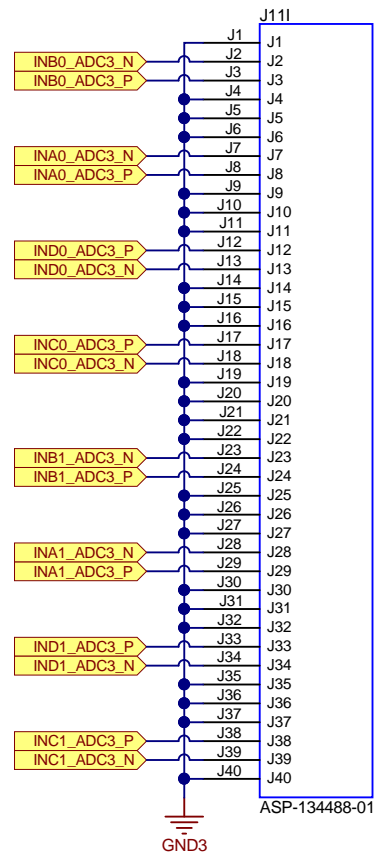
J11I

INB0_ADC3_N
INB0_ADC3_P
INA0_ADC3_N
INA0_ADC3_P
IND0_ADC3_P
IND0_ADC3_N
INC0_ADC3_P
INC0_ADC3_N
INB1_ADC3_N
INB1_ADC3_P
INA1_ADC3_N
INA1_ADC3_P
IND1_ADC3_P
IND1_ADC3_N
INC1_ADC3_P
INC1_ADC3_N

J1 J1
J2 J2
J3 J3
J4 J4
J5 J5
J6 J6
J7 J7
J8 J8
J9 J9
J10 J10
J11 J11
J12 J12
J13 J13
J14 J14
J15 J15
J16 J16
J17 J17
J18 J18
J19 J19
J20 J20
J21 J21
J22 J22
J23 J23
J24 J24
J25 J25
J26 J26
J27 J27
J28 J28
J29 J29
J30 J30
J31 J31
J32 J32
J33 J33
J34 J34
J35 J35
J36 J36
J37 J37
J38 J38
J39 J39
J40 J40

ASP-134488-01

GND3